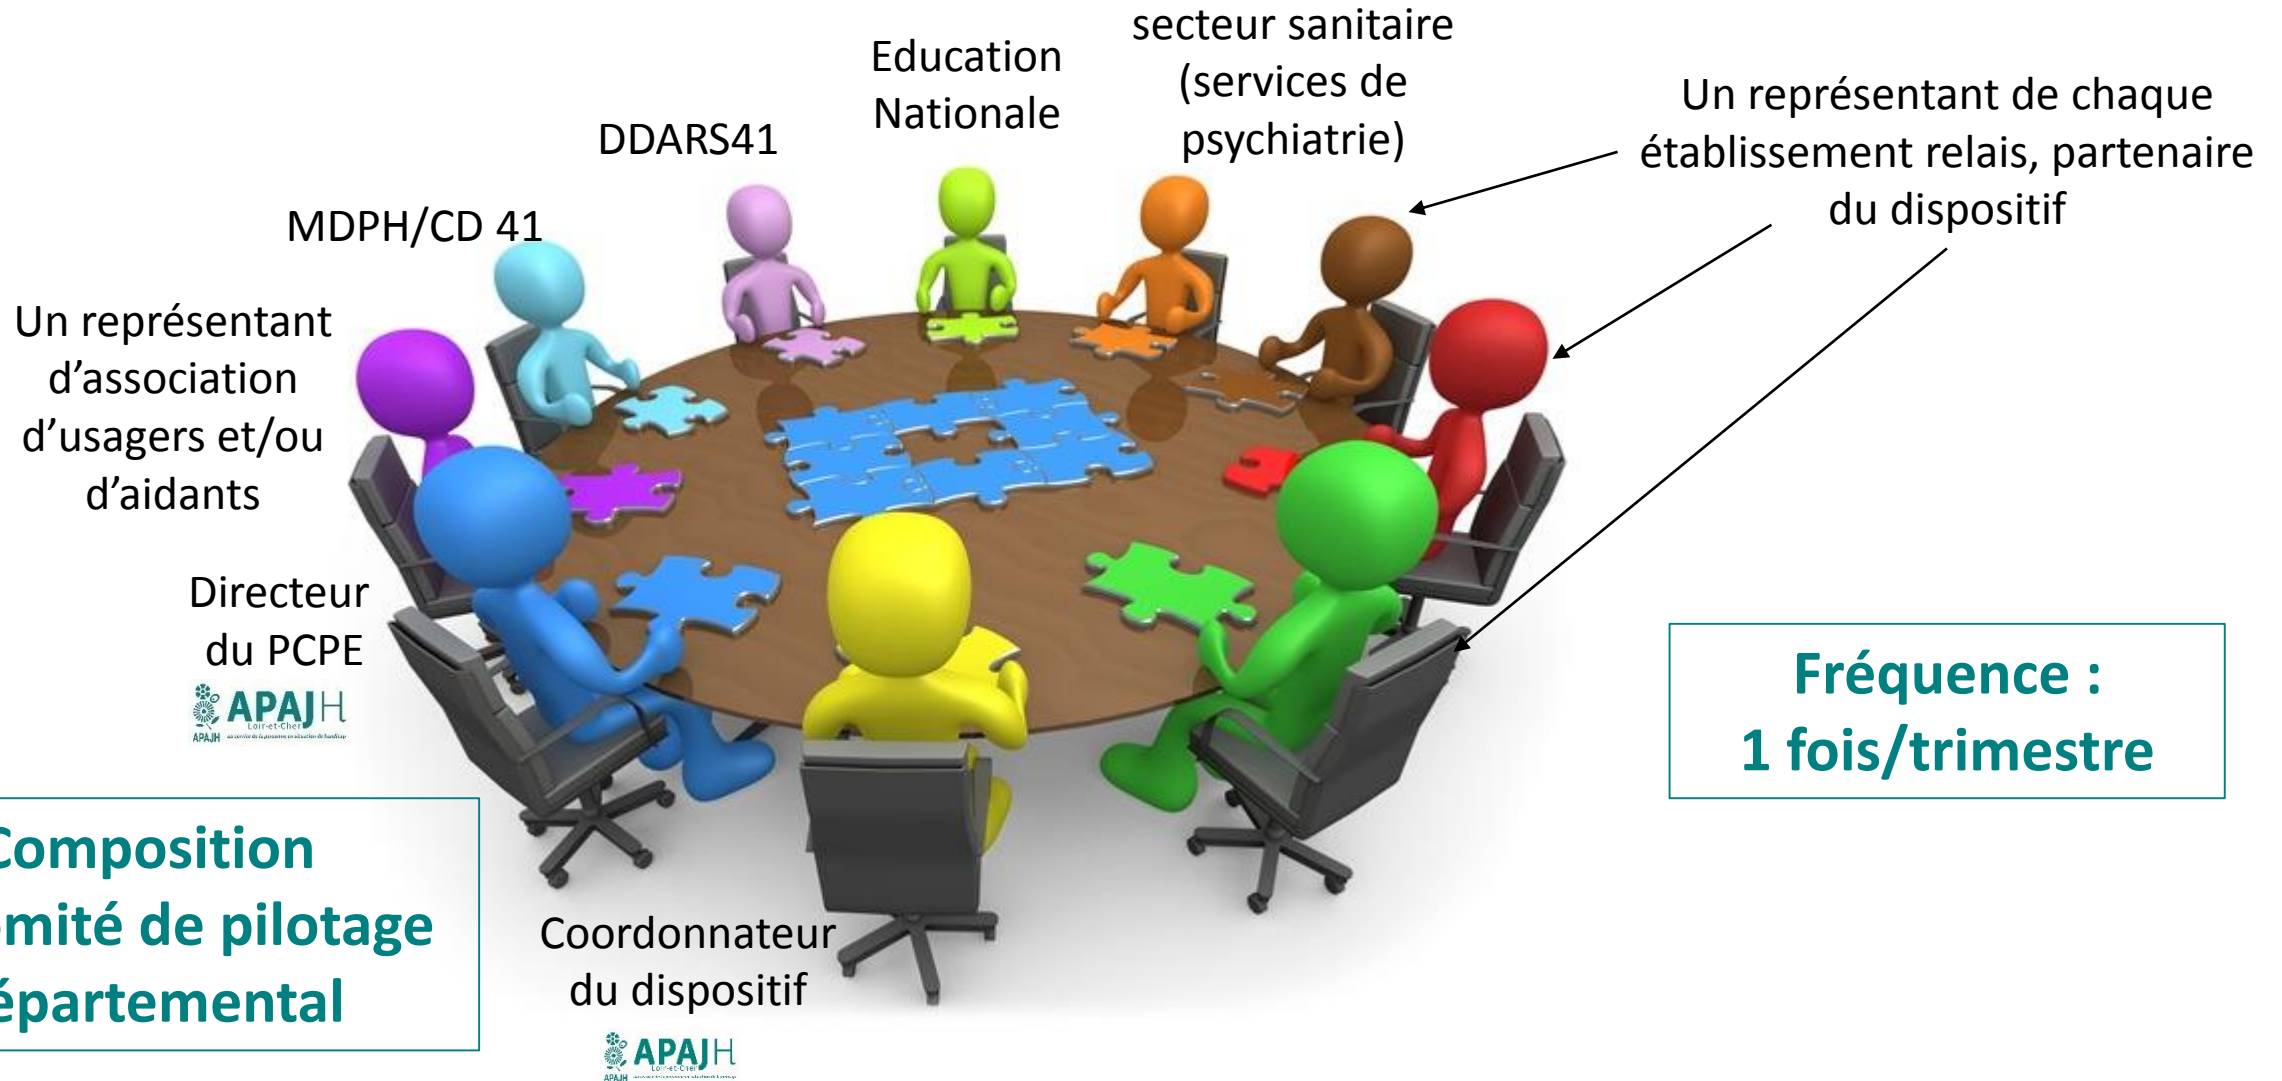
secteur sanitaire (services de psychiatrie)

Education Nationale

DDARS41

MDPH/CD 41

Un représentant de chaque établissement relais, partenaire du dispositif

Un représentant d'association d'usagers et/ou d'aidants

Directeur du PCPE

APAJH Loir-et-Cher

Fréquence : 1 fois/trimestre

Composition
mité de pilotage
épartemental

Coordonnateur du dispositif

APAJH Loir-et-Cher